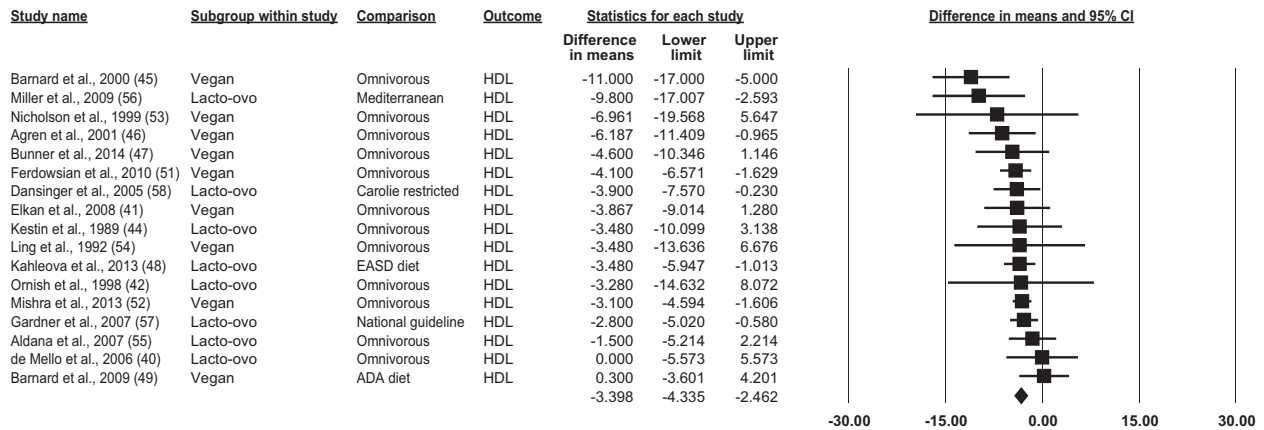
| Study name | Subgroup within study | Comparison | Outcome | Difference in means | Lower limit | Upper limit |
|---|---|---|---|---|---|---|
| Barnard et al., 2000 (45) | Vegan | Omnivorous | HDL | -11.000 | -17.000 | -5.000 |
| Miller et al., 2009 (56) | Lacto-ovo | Mediterranean | HDL | -9.800 | -17.007 | -2.593 |
| Nicholson et al., 1999 (53) | Vegan | Omnivorous | HDL | -6.961 | -19.568 | 5.647 |
| Agren et al., 2001 (46) | Vegan | Omnivorous | HDL | -6.187 | -11.409 | -0.965 |
| Bunner et al., 2014 (47) | Vegan | Omnivorous | HDL | -4.600 | -10.346 | 1.146 |
| Ferdowsian et al., 2010 (51) | Vegan | Omnivorous | HDL | -4.100 | -6.571 | -1.629 |
| Dansinger et al., 2005 (58) | Lacto-ovo | Carolie restricted | HDL | -3.900 | -7.570 | -0.230 |
| Elkan et al., 2008 (41) | Vegan | Omnivorous | HDL | -3.867 | -9.014 | 1.280 |
| Kestin et al., 1989 (44) | Lacto-ovo | Omnivorous | HDL | -3.480 | -10.099 | 3.138 |
| Ling et al., 1992 (54) | Vegan | Omnivorous | HDL | -3.480 | -13.636 | 6.676 |
| Kahleova et al., 2013 (48) | Lacto-ovo | EASD diet | HDL | -3.480 | -5.947 | -1.013 |
| Ornish et al., 1998 (42) | Lacto-ovo | Omnivorous | HDL | -3.280 | -14.632 | 8.072 |
| Mishra et al., 2013 (52) | Vegan | Omnivorous | HDL | -3.100 | -4.594 | -1.606 |
| Gardner et al., 2007 (57) | Lacto-ovo | National guideline | HDL | -2.800 | -5.020 | -0.580 |
| Aldana et al., 2007 (55) | Lacto-ovo | Omnivorous | HDL | -1.500 | -5.214 | 2.214 |
| de Mello et al., 2006 (40) | Lacto-ovo | Omnivorous | HDL | 0.000 | -5.573 | 5.573 |
| Barnard et al., 2009 (49) | Vegan | ADA diet | HDL | 0.300 | -3.601 | 4.201 |
| | | | | -3.398 | -4.335 | -2.462 |

Statistics for each study

Difference in means and 95% CI

-30.00 -15.00 0.00 15.00 30.00